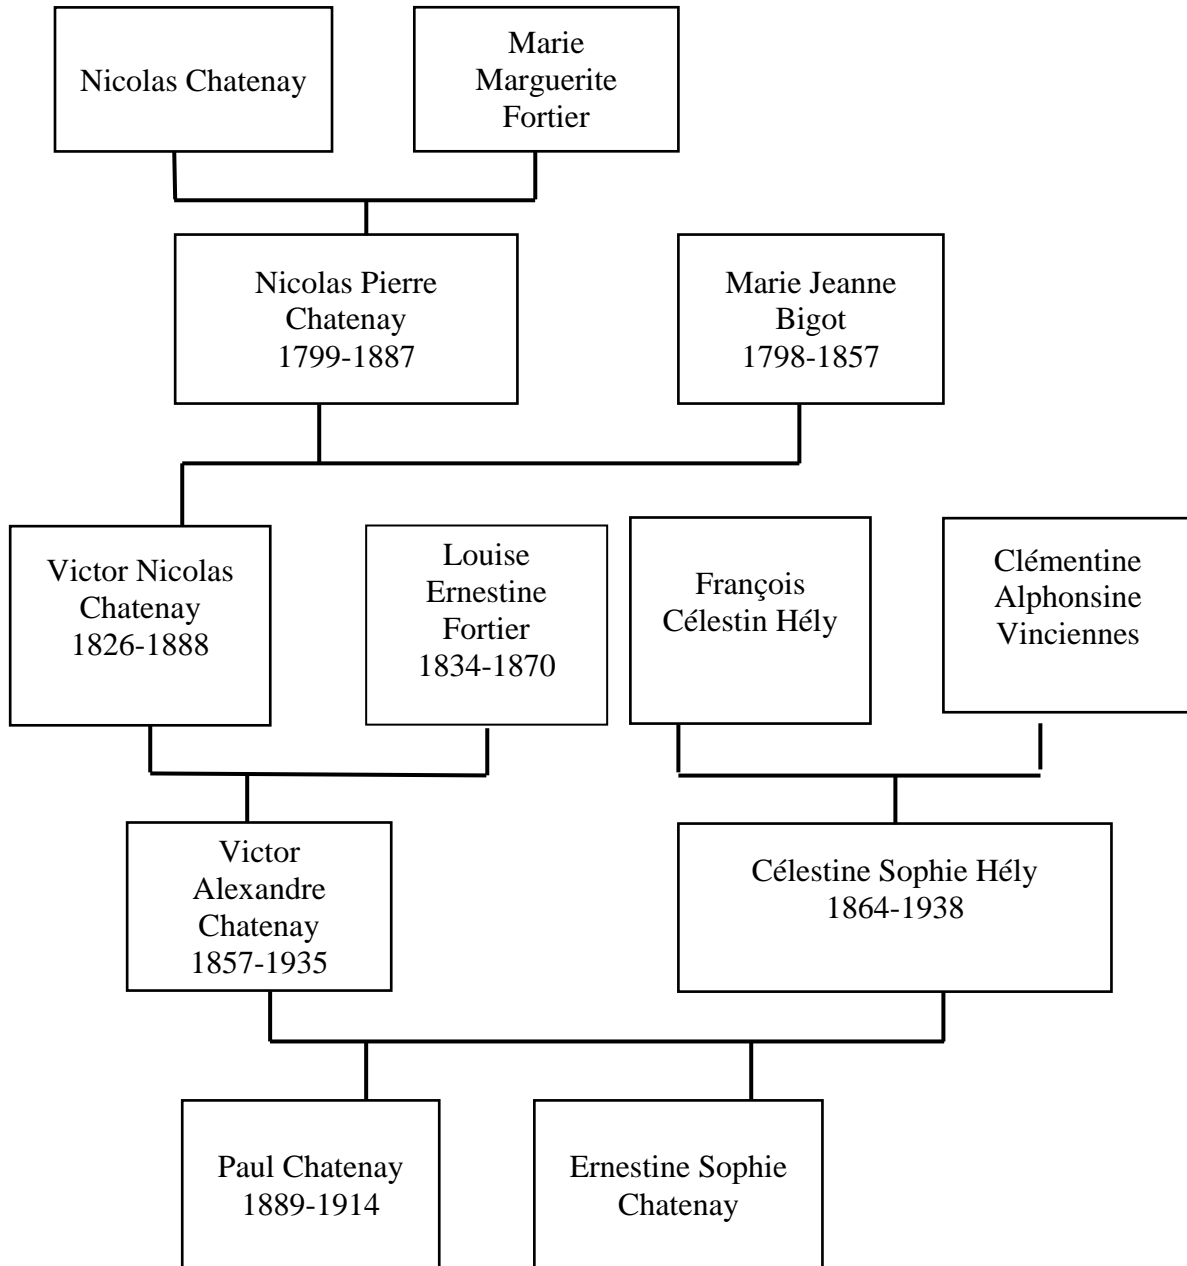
Nicolas Chatenay

Marie Marguerite Fortier

Nicolas Pierre Chatenay 1799-1887

Marie Jeanne Bigot 1798-1857

Victor Nicolas Chatenay 1826-1888

Louise Ernestine Fortier 1834-1870

François Célestin Hély

Clémentine Alphonsine Vinciennes

Victor Alexandre Chatenay 1857-1935

Célestine Sophie Hély 1864-1938

Paul Chatenay 1889-1914

Ernestine Sophie Chatenay